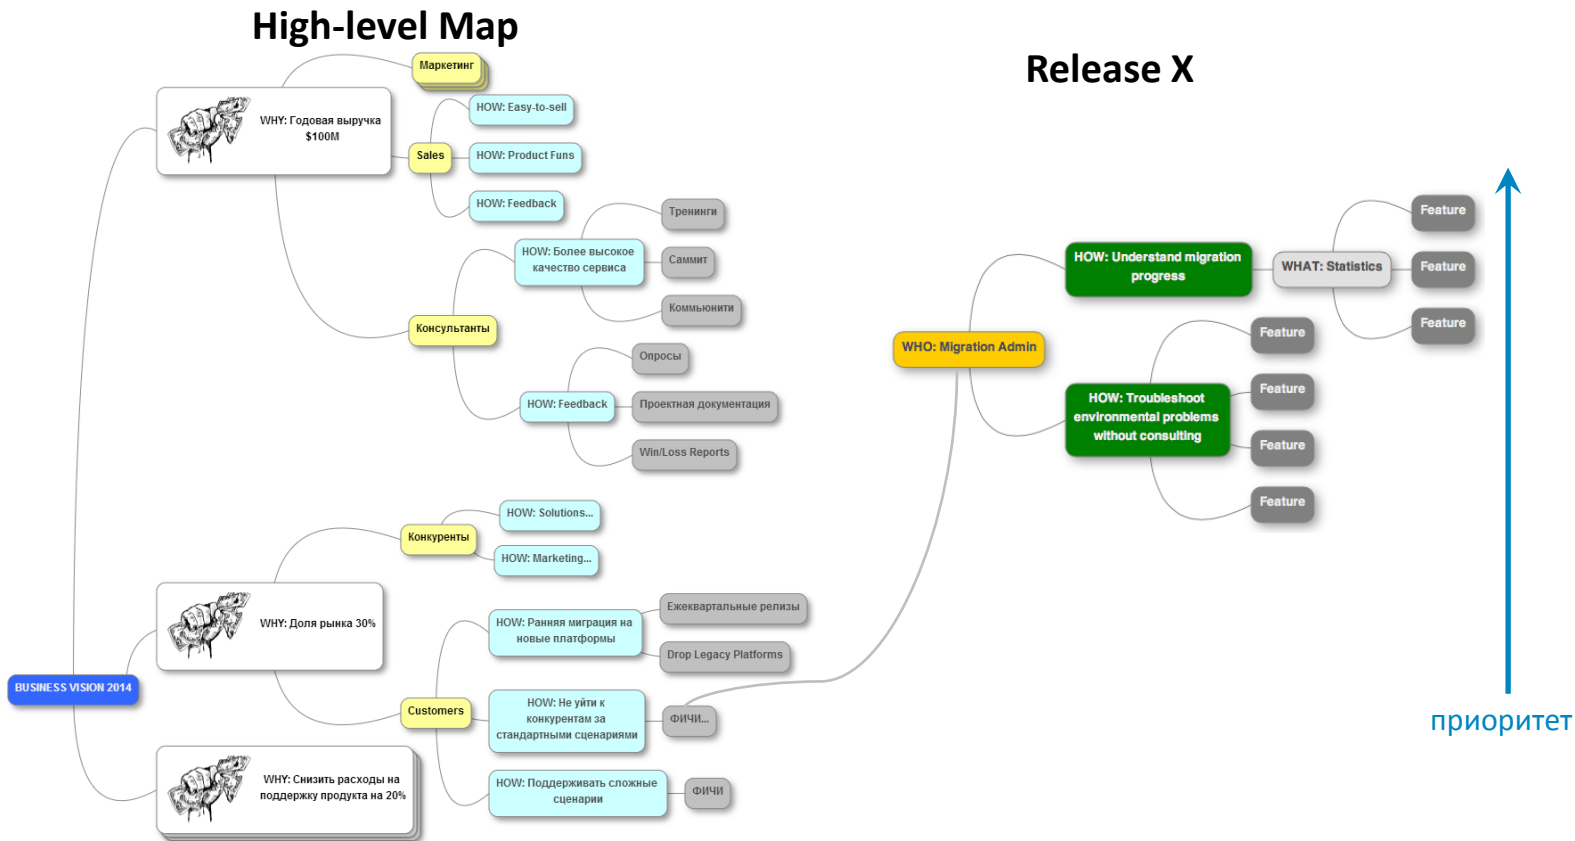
High-level Map

Release X

Маркетинг

WHY: Годовая выручка $100M

HOW: Easy-to-sell

Sales

HOW: Product Funs

HOW: Feedback

Тренинги

HOW: Более высокое качество сервиса

Саммит

Коммьюнити

Консультанты

Опросы

HOW: Feedback

Проектная документация

Win/Loss Reports

HOW: Solutions...

Конкуренты

HOW: Marketing...

WHY: Доля рынка 30%

HOW: Ранняя миграция на новые платформы

Ежеквартальные релизы

Drop Legacy Platforms

BUSINESS VISION 2014

Customers

HOW: Не уйти к конкурентам за стандартными сценариями

ФИЧИ...

WHY: Снизить расходы на поддержку продукта на 20%

HOW: Поддерживать сложные сценарии

ФИЧИ

WHO: Migration Admin

HOW: Understand migration progress

WHAT: Statistics

Feature

Feature

Feature

HOW: Troubleshoot environmental problems without consulting

Feature

Feature

Feature

Feature

приоритет